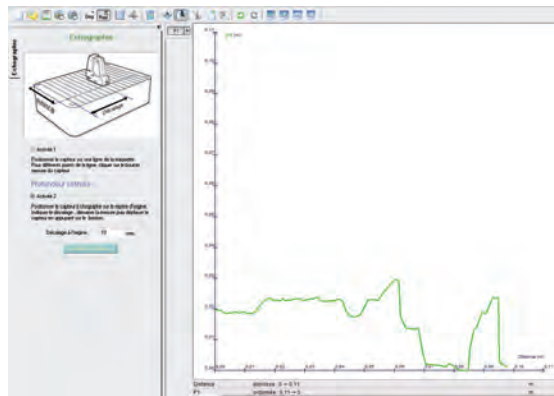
Echographie

Echographie

décalage

Activité 1

Positionner le capteur sur une ligne de la maquette. Pour différents points de la ligne, cliquer sur le bouton mesure du capteur.

Profondeur sondée

Activité 2

Positionner le capteur à échographie sur le repère d'origine. Indiquer le décalage ; démarrer la mesure puis déplacer le capteur en appuyant sur le bouton.

Décalage à l'origine : 10 mm

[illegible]

P1

t/s (ms)

0,11

0,10

0,09

0,08

0,07

0,06

0,05

0,04

0,03

0,02

0,01

0,00

0,00 0,01 0,02 0,03 0,04 0,05 0,06 0,07 0,08 0,09 0,10 0,11

Distance (m)

Distance

P1

abscisse : 0 → 0,11

ordonnée : 0,11 → 0

m

m